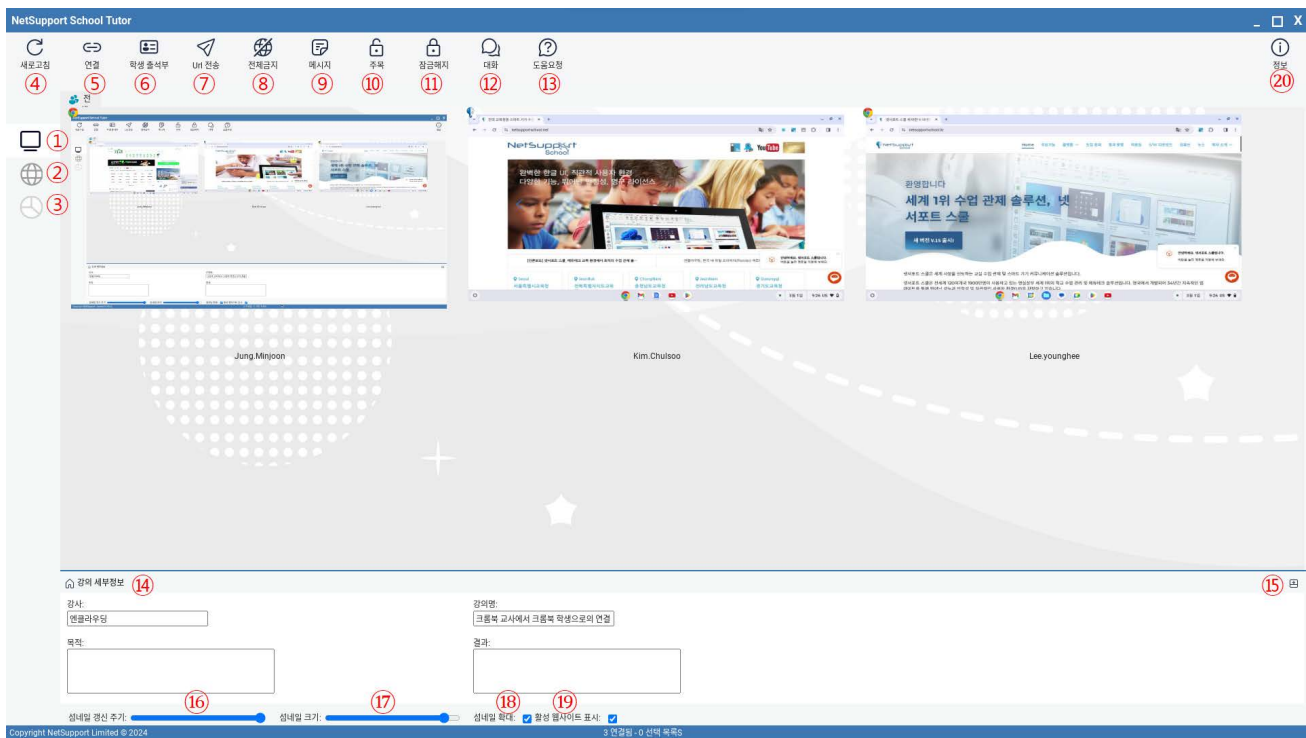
NetSupport School Tutor

새로고침 ④
연결 ⑤
학생 출석부 ⑥
Url 전송 ⑦
전체금지 ⑧
메시지 ⑨
주목 ⑩
잠금해지 ⑪
대화 ⑫
도움요청 ⑬
정보 ⑳

전

①
②
③

NetSupport School

완벽한 한글 UI, 직관적 사용자 환경
다양한 기능, 편의성, 안정성, 경제성

환영합니다
세계 1위 수업 관제 솔루션, 넷
서포트 스쿨

Jung.Minjoon
Kim.Chulsoo
Lee.younghee

강의 세부정보 ⑭
⑮

강사:
엔클라우딩

강의명:
크롬북 교사에서 크롬북 학생으로의 연결

목적:

결과:

썸네일 갱신 주기: ⑯
썸네일 크기: ⑰
썸네일 확대: ⑱
활성 웹사이트 표시: ⑲

Copyright NetSupport Limited © 2024
3 연결됨 - 0 선택 목록S